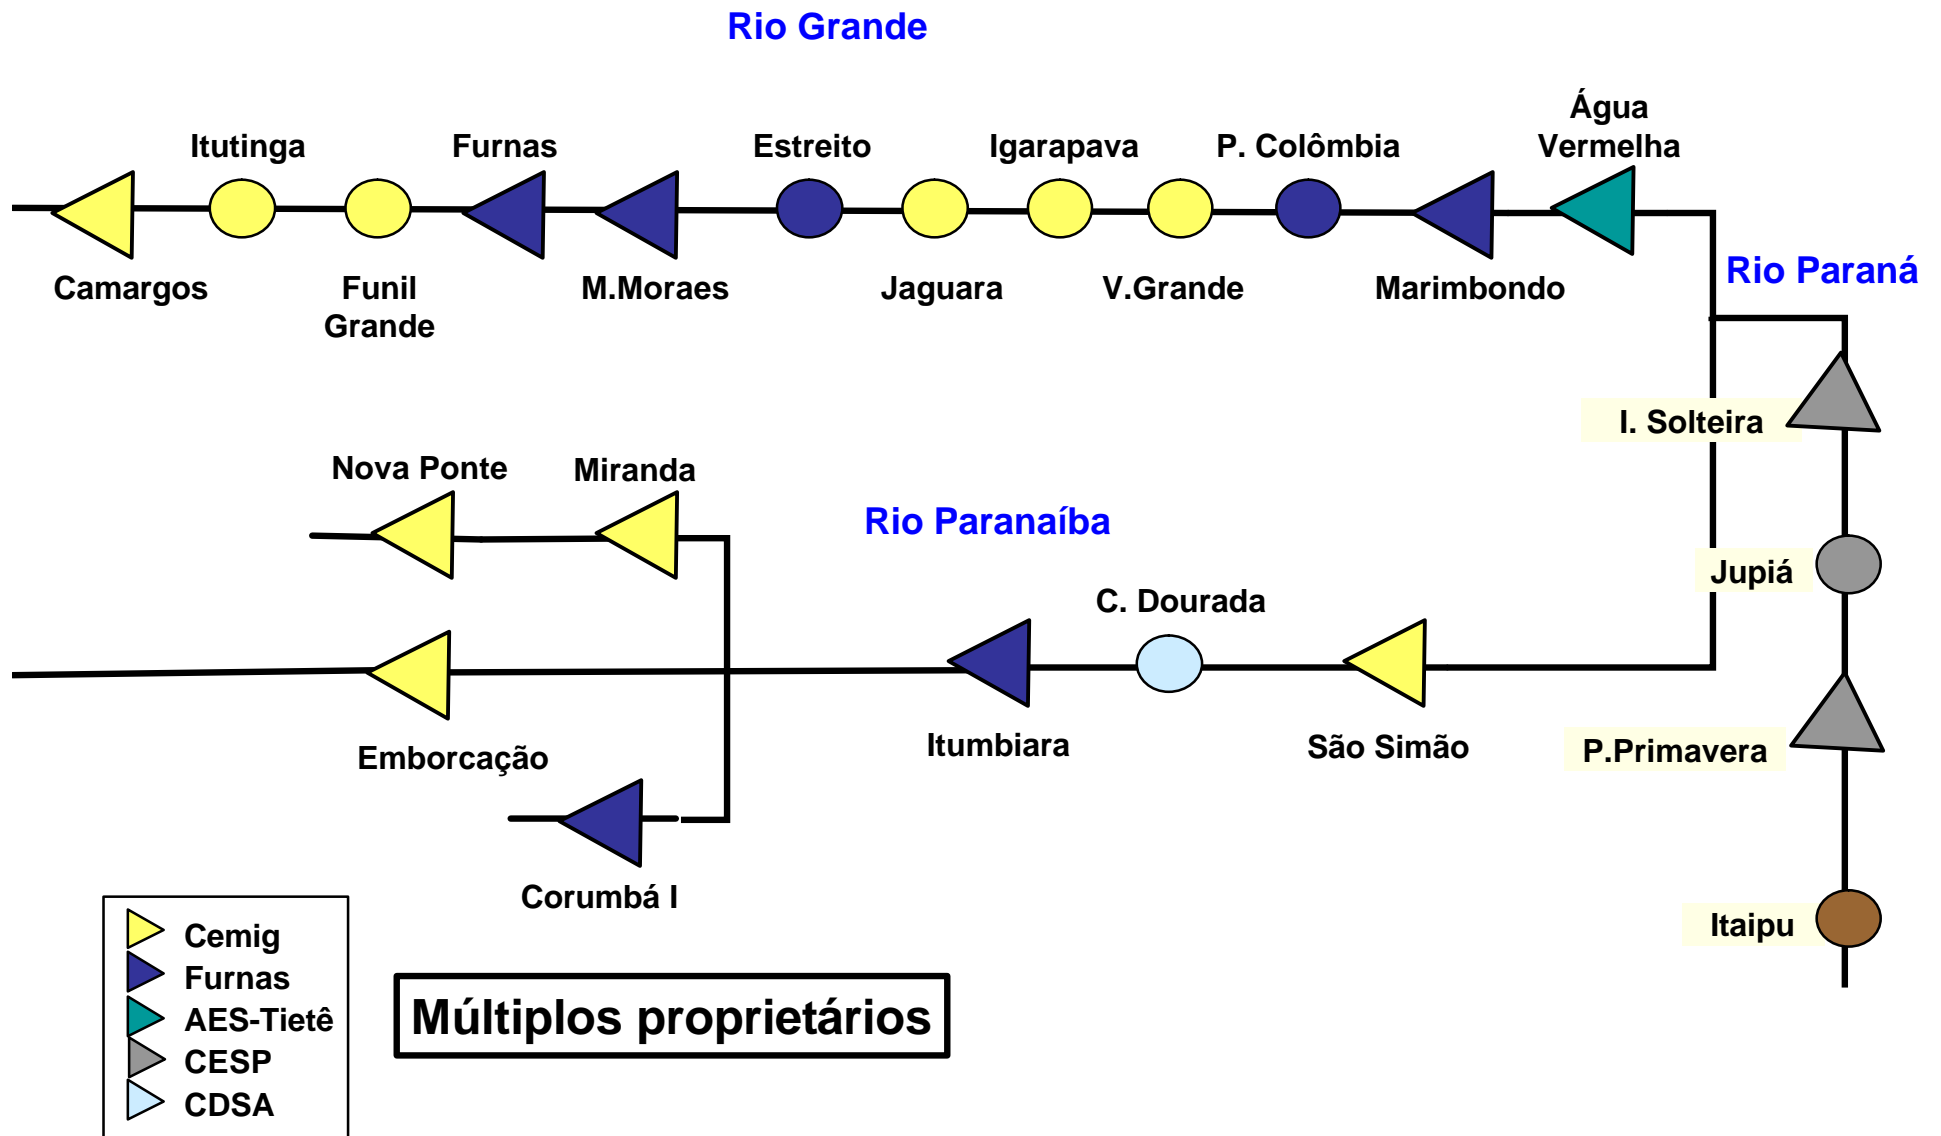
Rio Grande

Itutinga
Furnas
Estreito
Igarapava
P. Colômbia
Água Vermelha

Camargos
Funil Grande
M.Moraes
Jaguara
V.Grande
Marimbondo

Rio Paraná

I. Solteira

Nova Ponte
Miranda

Rio Paranaíba

Jupiá

C. Dourada

Emborcação
Itumbiara
São Simão
P.Primavera

Corumbá I

Itaipu

Cemig
Furnas
AES-Tietê
CESP
CDSA

Múltiplos proprietários